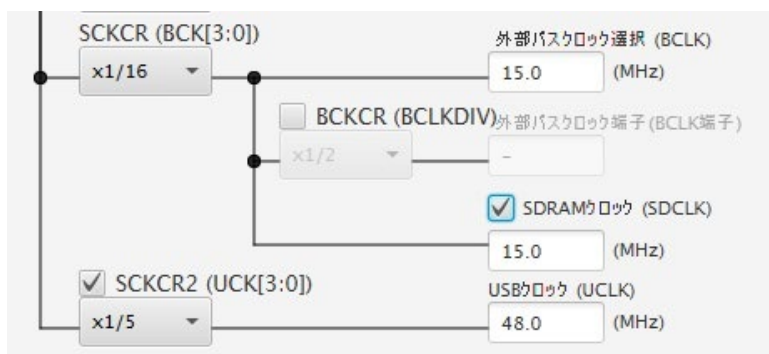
SCKCR (BCK[3:0])

x1/16

外部バスクロック選択 (BCLK)

15.0 (MHz)

BCKCR (BCLKDIV)

外部バスクロック端子 (BCLK端子)

x1/2

-

SDRAMクロック (SDCLK)

15.0 (MHz)

SCKCR2 (UCK[3:0])

USBクロック (UCLK)

x1/5

48.0 (MHz)